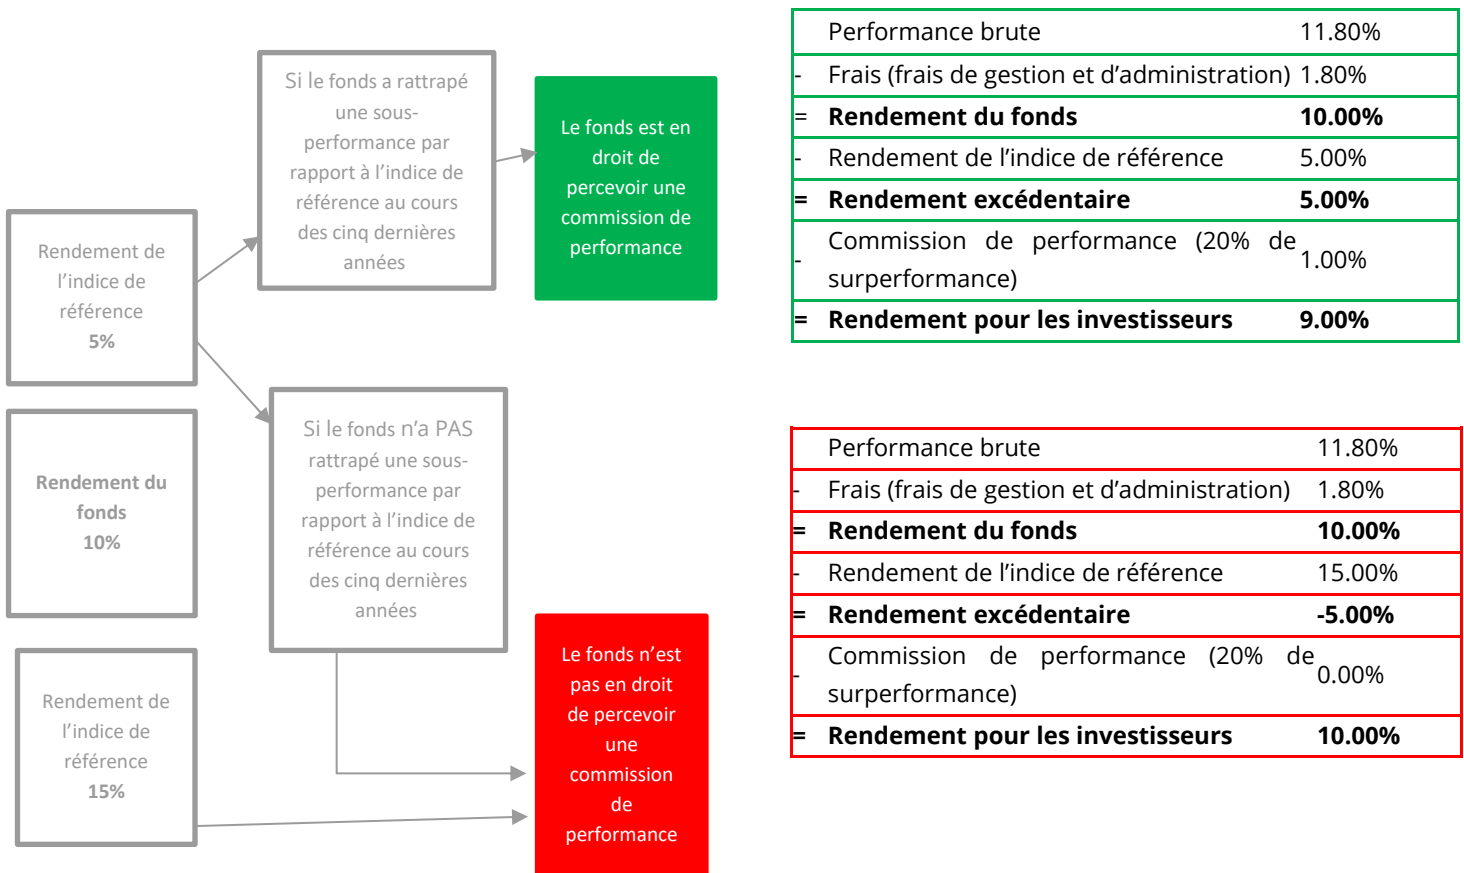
Rendement de l’indice de référence
5%

Si le fonds a rattrapé une sous-performance par rapport à l’indice de référence au cours des cinq dernières années

Le fonds est en droit de percevoir une commission de performance

Rendement du fonds
10%

Si le fonds n’a PAS rattrapé une sous-performance par rapport à l’indice de référence au cours des cinq dernières années

Rendement de l’indice de référence
15%

Le fonds n’est pas en droit de percevoir une commission de performance

| | | |
|---|---|---|
| | Performance brute | 11.80% |
| - | Frais (frais de gestion et d’administration) | 1.80% |
| = | **Rendement du fonds** | **10.00%** |
| - | Rendement de l’indice de référence | 5.00% |
| = | **Rendement excédentaire** | **5.00%** |
| - | Commission de performance (20% de surperformance) | 1.00% |
| = | **Rendement pour les investisseurs** | **9.00%** |

| | | |
|---|---|---|
| | Performance brute | 11.80% |
| - | Frais (frais de gestion et d’administration) | 1.80% |
| = | **Rendement du fonds** | **10.00%** |
| - | Rendement de l’indice de référence | 15.00% |
| = | **Rendement excédentaire** | **-5.00%** |
| - | Commission de performance (20% de surperformance) | 0.00% |
| = | **Rendement pour les investisseurs** | **10.00%** |